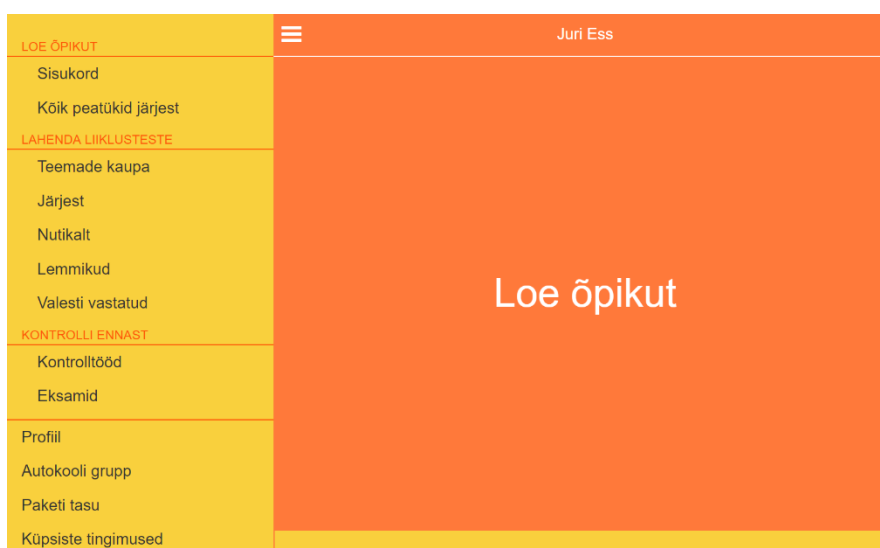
LOE ÕPIKUT
Sisukord
Kõik peatükid järjest
LAHENDA LIIKLUSTESTE
Teemade kaupa
Järjest
Nutikalt
Lemmikud
Valesti vastatud
KONTROLLI ENNAST
Kontrolltööd
Eksamid
Profiil
Autokooli grupp
Paketi tasu
Küpsiste tingimused

Juri Ess

Loe õpikut